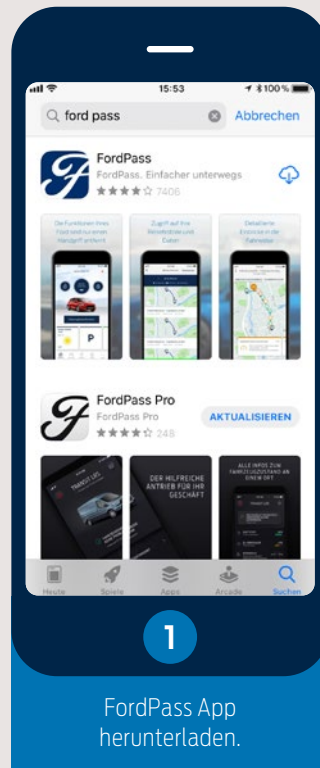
15:53
100 %

ford pass
Abbrechen

FordPass
FordPass. Einfacher unterwegs
7406

Die Funktionen Ihres Ford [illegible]
Zugriff auf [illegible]
Detaillierte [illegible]

FordPass Pro
FordPass Pro
248
AKTUALISIEREN

DER HILFREICHE ANTRIEB FÜR IHR GESCHÄFT
ALLE INFOS ZUM FAHRZEUGZUSTAND AN EINEM ORT

Heute
Spiele
Apps
Arcade
Suchen

1

FordPass App herunterladen.